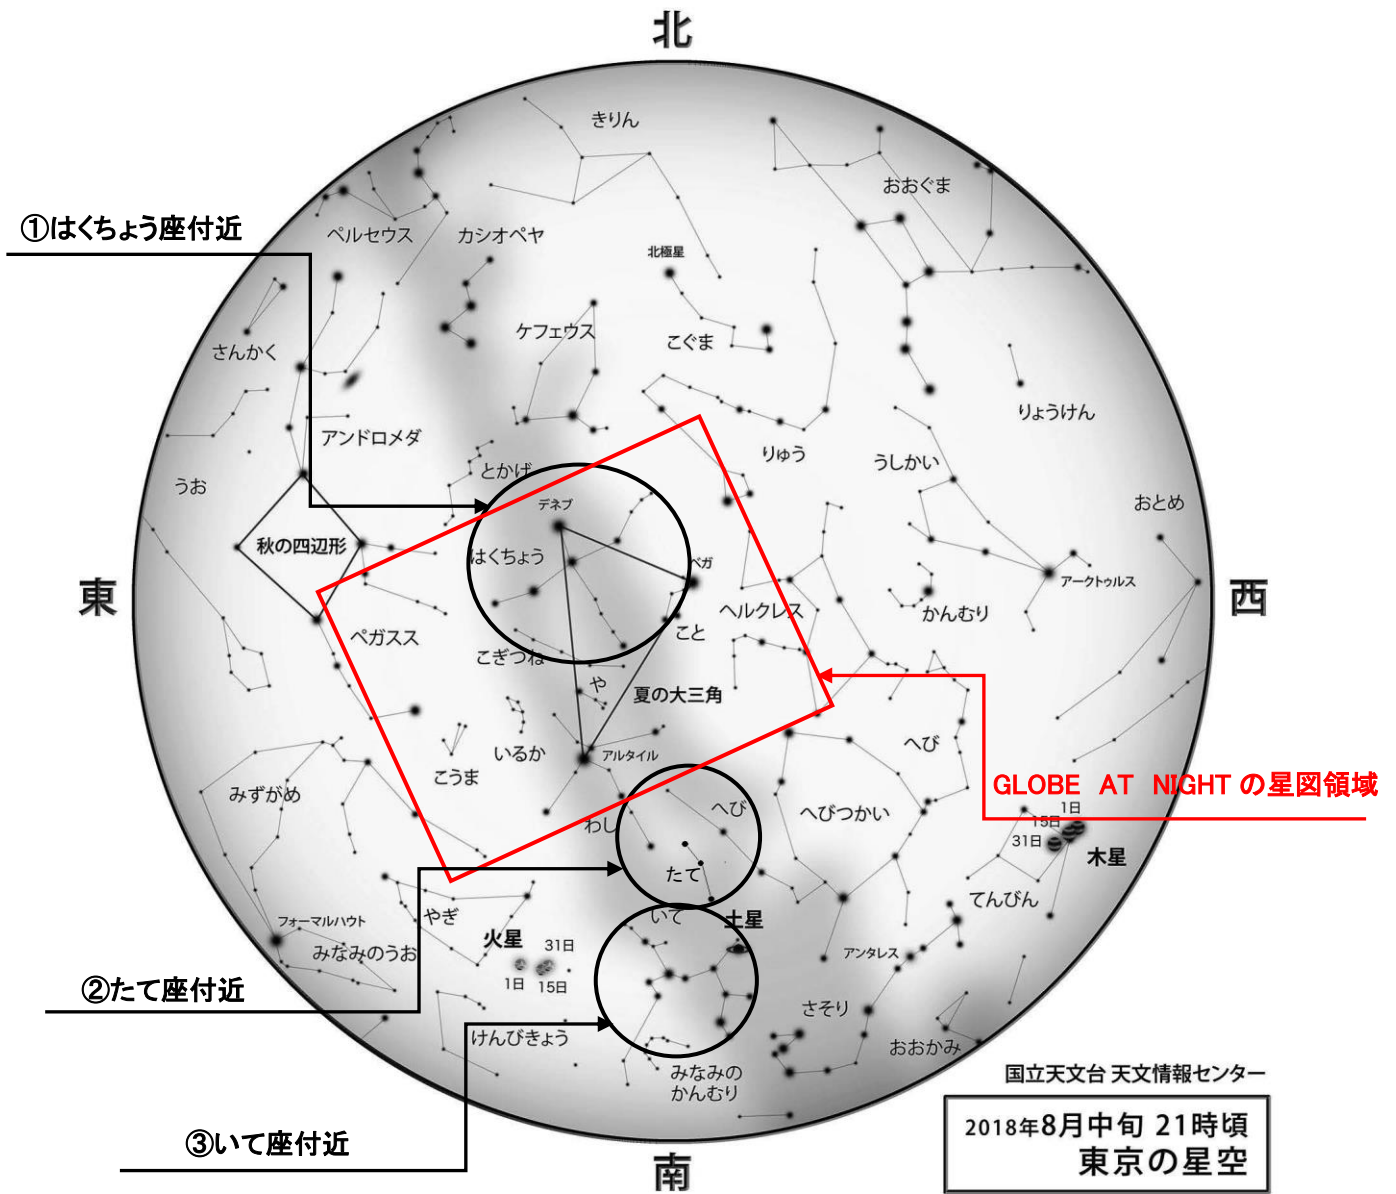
北

①はくちょう座付近

きりん
おおぐま
ペルセウス
カシオペヤ
北極星
さんかく
ケフェウス
こぐま
りょうけん
アンドロメダ
とかげ
りゅう
うしかい
うお
デネブ
おとめ
秋の四辺形
はくちょう
ベガ
東
アークトゥルス
西
ヘルクレス
かんむり
ペガスス
こと
こぎつね
や
夏の大三角
へび
いるか
こうま
アルタイル
GLOBE AT NIGHT の星図領域
みずがめ
へび
1日
へびつかい
わし
15日
31日
木星
たて
てんびん
フォーマルハウト
やぎ
いて
土星
火星
31日
アンタレス
みなみのうお
1日
15日
②たて座付近
さそり
けんびきょう
おおかみ
みなみの
かんむり
国立天文台 天文情報センター
2018年8月中旬 21時頃
東京の星空
③いて座付近
南